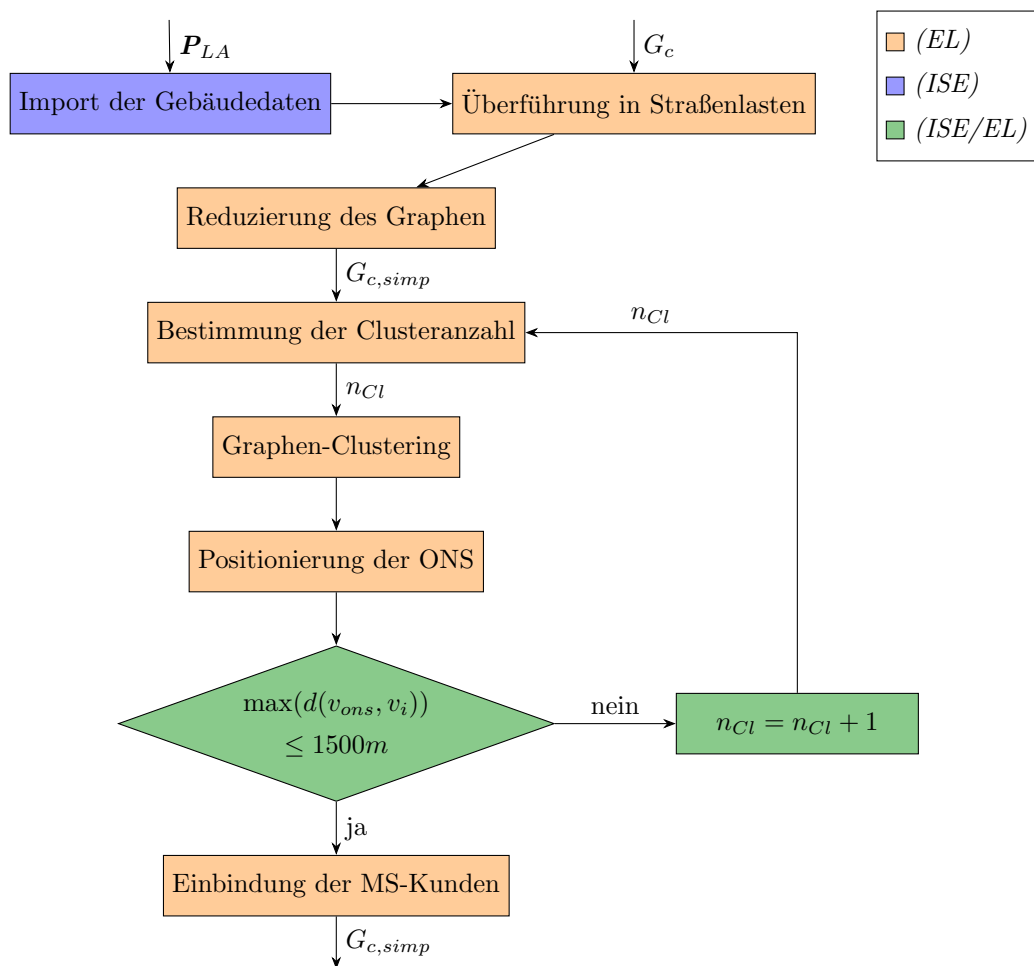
$\boldsymbol{P}_{LA}$

Import der Gebäudedaten

$G_c$

Überführung in Straßenlasten

(EL)

(ISE)

(ISE/EL)

Reduzierung des Graphen

$G_{c,simp}$

$n_{Cl}$

Bestimmung der Clusteranzahl

$n_{Cl}$

Graphen-Clustering

Positionierung der ONS

$\max(d(v_{ons}, v_i))$
$\leq 1500m$

nein

$n_{Cl} = n_{Cl} + 1$

ja

Einbindung der MS-Kunden

$G_{c,simp}$